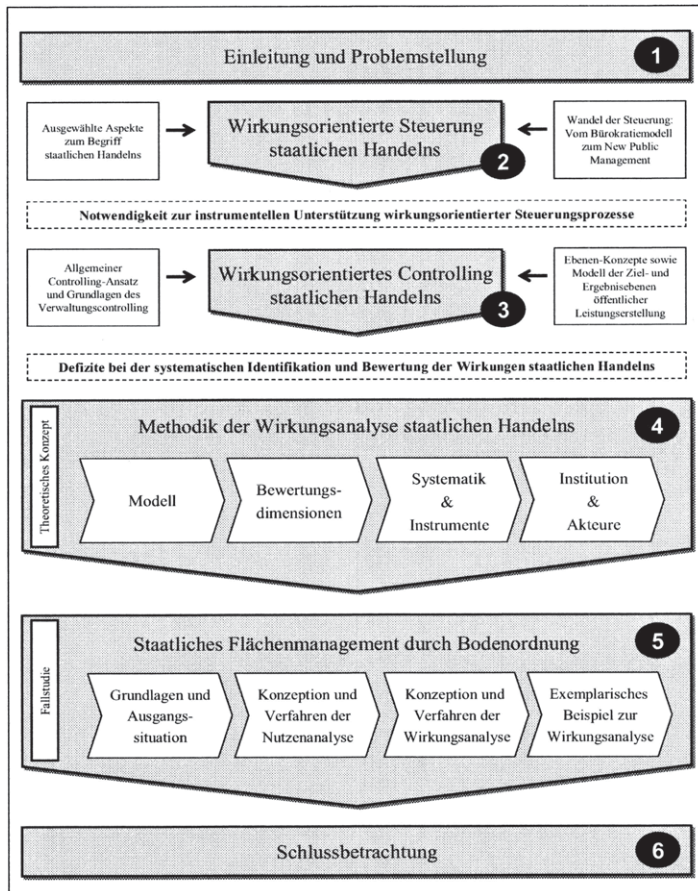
Einleitung und Problemstellung 1

Ausgewählte Aspekte zum Begriff staatlichen Handelns

Wirkungsorientierte Steuerung staatlichen Handelns 2

Wandel der Steuerung: Vom Bürokratiemodell zum New Public Management

Notwendigkeit zur instrumentellen Unterstützung wirkungsorientierter Steuerungsprozesse

Allgemeiner Controlling-Ansatz und Grundlagen des Verwaltungscontrolling

Wirkungsorientiertes Controlling staatlichen Handelns 3

Ebenen-Konzepte sowie Modell der Ziel- und Ergebnisebenen öffentlicher Leistungserstellung

Defizite bei der systematischen Identifikation und Bewertung der Wirkungen staatlichen Handelns

Theoretisches Konzept

Methodik der Wirkungsanalyse staatlichen Handelns 4

Modell

Bewertungs-dimensionen

Systematik & Instrumente

Institution & Akteure

Fallstudie

Staatliches Flächenmanagement durch Bodenordnung 5

Grundlagen und Ausgangs-situation

Konzeption und Verfahren der Nutzenanalyse

Konzeption und Verfahren der Wirkungsanalyse

Exemplarisches Beispiel zur Wirkungsanalyse

Schlussbetrachtung 6